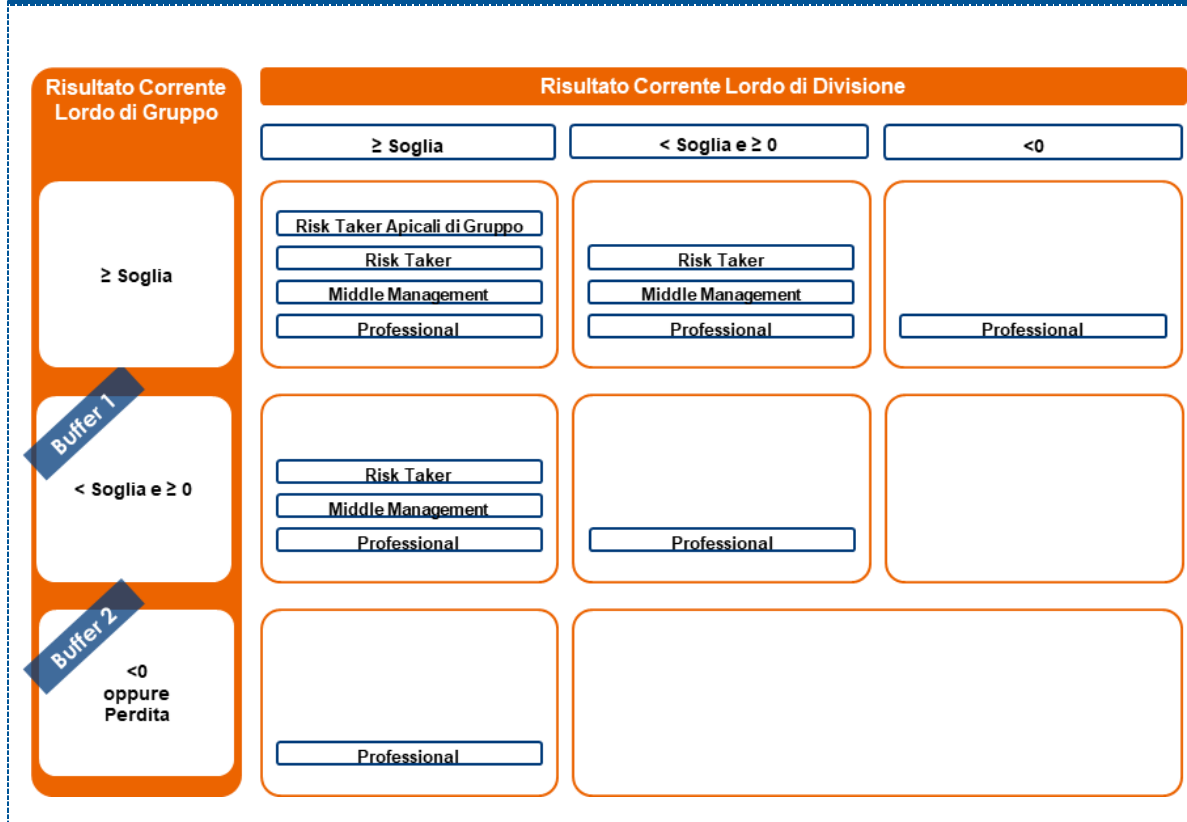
Risultato Corrente Lordo di Gruppo

Risultato Corrente Lordo di Divisione

| | $\geq$ Soglia | < Soglia e $\geq$ 0 | <0 |
|---|---|---|---|
| $\geq$ Soglia | Risk Taker Apicali di Gruppo<br>Risk Taker<br>Middle Management<br>Professional | Risk Taker<br>Middle Management<br>Professional | Professional |
| < Soglia e $\geq$ 0 | Risk Taker<br>Middle Management<br>Professional | Professional | |
| <0 oppure Perdita | Professional | | |

Buffer 1

Buffer 2